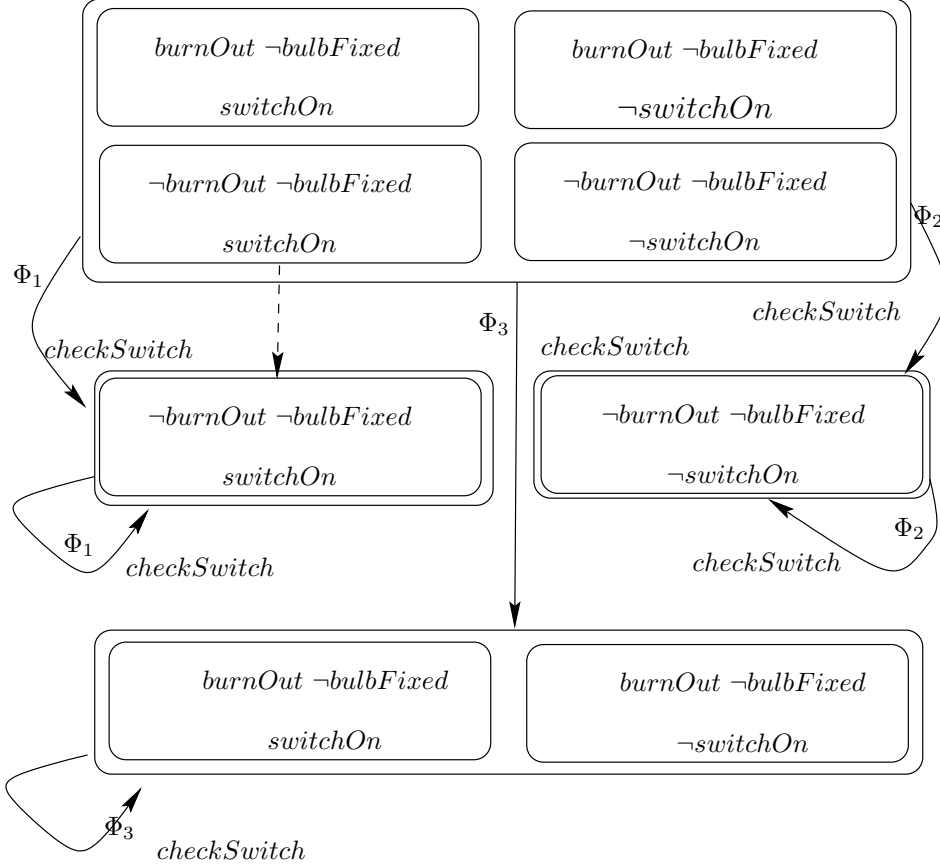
$burnOut\ \neg bulbFixed$

$switchOn$

$burnOut\ \neg bulbFixed$

$\neg switchOn$

$\neg burnOut\ \neg bulbFixed$

$switchOn$

$\neg burnOut\ \neg bulbFixed$

$\neg switchOn$

$\Phi_1$

$\Phi_2$

$\Phi_3$

$checkSwitch$

$checkSwitch$

$checkSwitch$

$\neg burnOut\ \neg bulbFixed$

$switchOn$

$\neg burnOut\ \neg bulbFixed$

$\neg switchOn$

$\Phi_1$

$checkSwitch$

$\Phi_2$

$checkSwitch$

$burnOut\ \neg bulbFixed$

$switchOn$

$burnOut\ \neg bulbFixed$

$\neg switchOn$

$\Phi_3$

$checkSwitch$